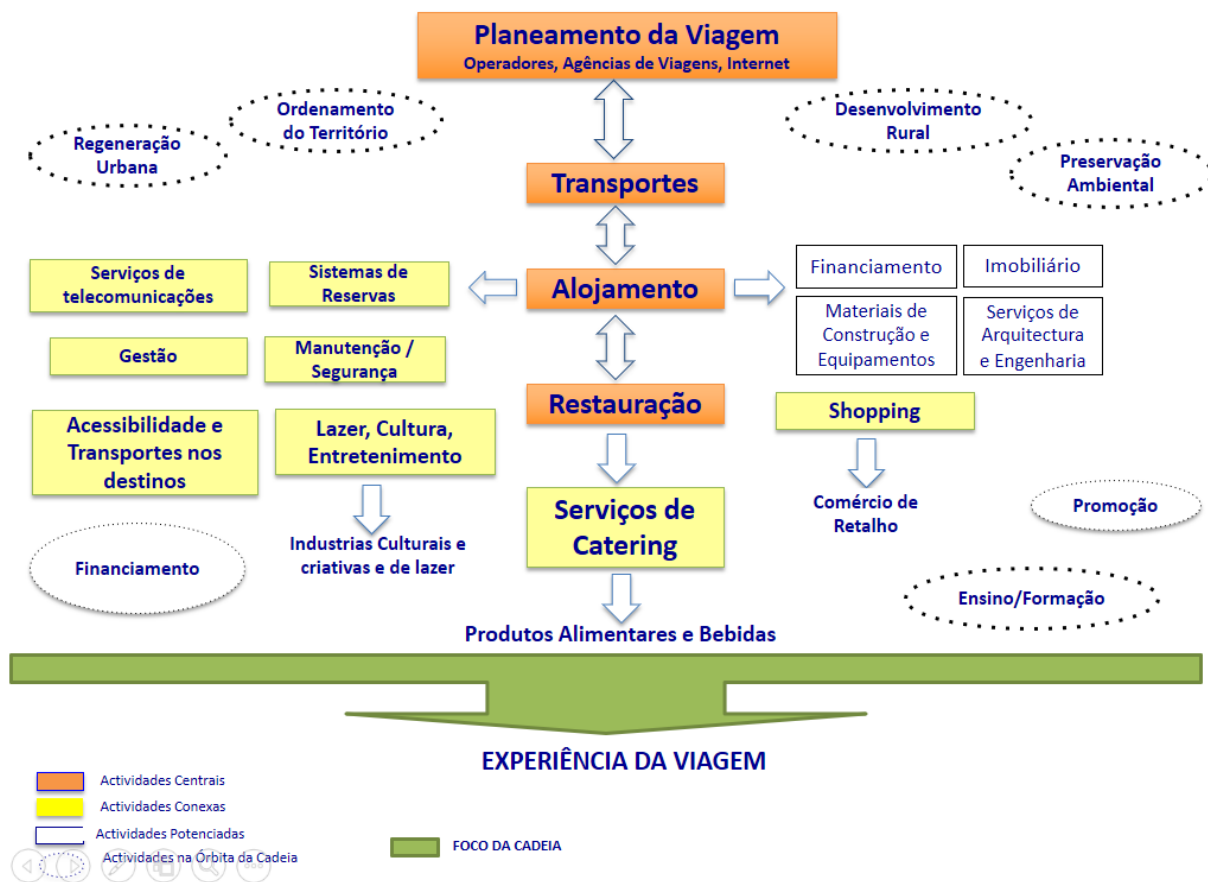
Planeamento da Viagem
Operadores, Agências de Viagens, Internet

Ordenamento do Território

Regeneração Urbana

Desenvolvimento Rural

Preservação Ambiental

Transportes

Serviços de telecomunicações

Sistemas de Reservas

Alojamento

Financiamento

Imobiliário

Materiais de Construção e Equipamentos

Serviços de Arquitectura e Engenharia

Gestão

Manutenção / Segurança

Restauração

Shopping

Acessibilidade e Transportes nos destinos

Lazer, Cultura, Entretenimento

Serviços de Catering

Comércio de Retalho

Promoção

Financiamento

Industrias Culturais e criativas e de lazer

Ensino/Formação

Produtos Alimentares e Bebidas

EXPERIÊNCIA DA VIAGEM

Actividades Centrais
Actividades Conexas
Actividades Potenciadas
Actividades na Órbita da Cadeia

FOCO DA CADEIA